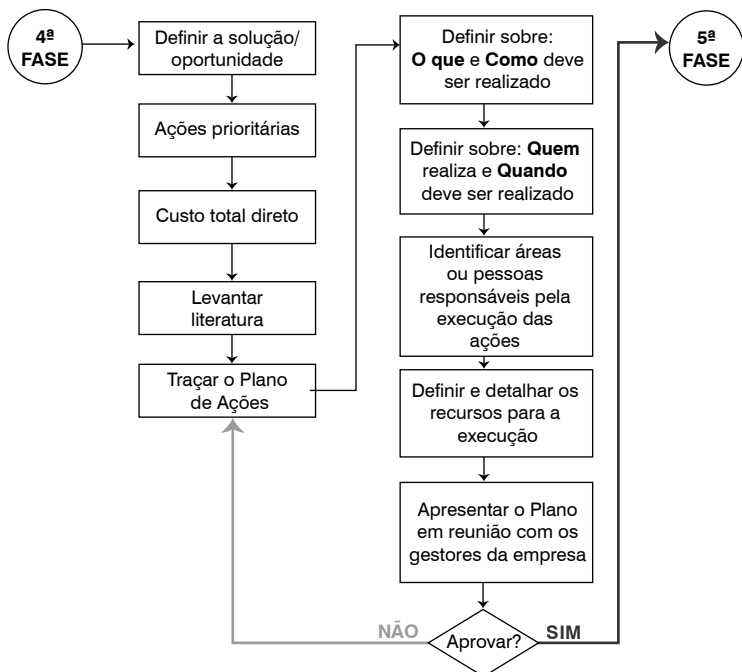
4ª FASE

Definir a solução/ oportunidade

Ações prioritárias

Custo total direto

Levantar literatura

Traçar o Plano de Ações

Definir sobre: **O que** e **Como** deve ser realizado

Definir sobre: **Quem** realiza e **Quando** deve ser realizado

Identificar áreas ou pessoas responsáveis pela execução das ações

Definir e detalhar os recursos para a execução

Apresentar o Plano em reunião com os gestores da empresa

Aprovar?

NÃO

SIM

5ª FASE